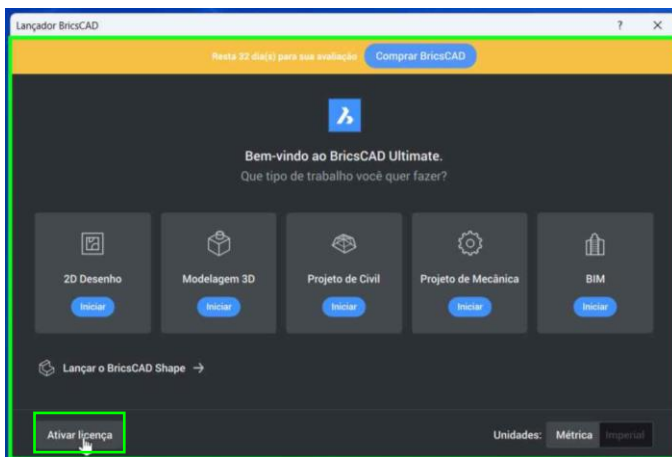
Lançador BricsCAD

?

×

Resta 32 dia(s) para sua avaliação

Comprar BricsCAD

Bem-vindo ao BricsCAD Ultimate.

Que tipo de trabalho você quer fazer?

2D Desenho

Iniciar

Modelagem 3D

Iniciar

Projeto de Civil

Iniciar

Projeto de Mecânica

Iniciar

BIM

Iniciar

Lançar o BricsCAD Shape →

Ativar licença

Unidades:

Métrica

Imperial